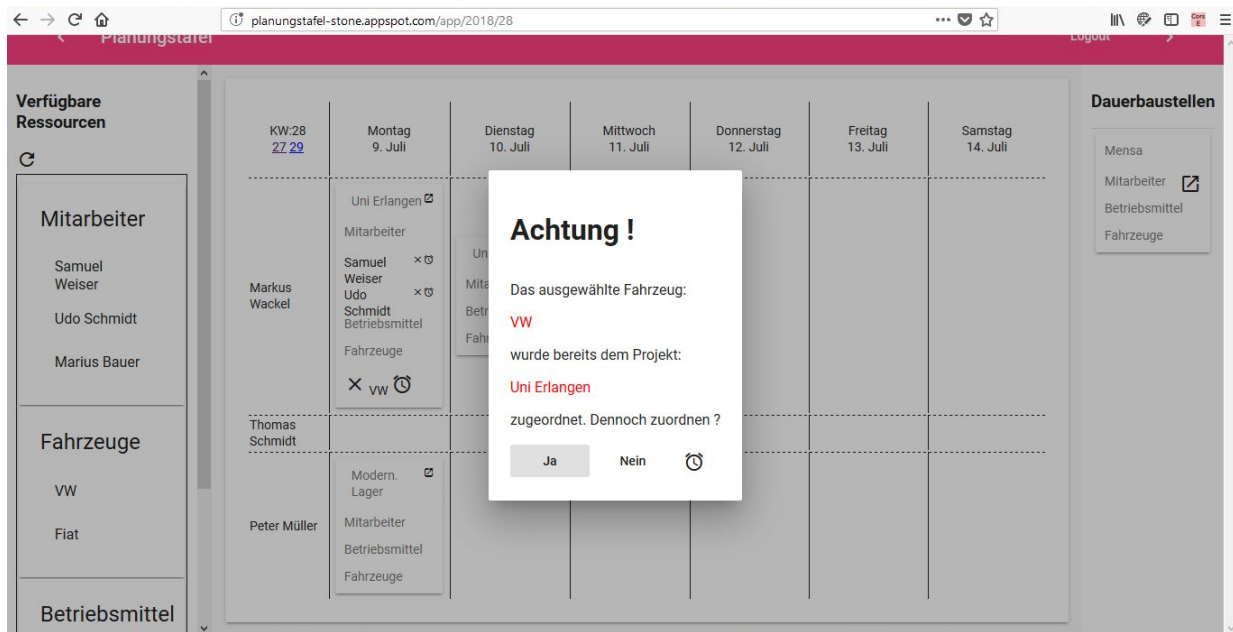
planungstafel-stone.appspot.com/app/2018/28

Planungstafel

Logout

Verfügbare Ressourcen

Mitarbeiter

Samuel Weiser

Udo Schmidt

Marius Bauer

Fahrzeuge

VW

Fiat

Betriebsmittel

| KW:28 27 29 | Montag 9. Juli | Dienstag 10. Juli | Mittwoch 11. Juli | Donnerstag 12. Juli | Freitag 13. Juli | Samstag 14. Juli |
|---|---|---|---|---|---|---|
| Markus Wackel | Uni Erlangen Mitarbeiter Samuel Weiser Udo Schmidt Betriebsmittel Fahrzeuge VW | Un Mita Betr Fahr | | | | |
| Thomas Schmidt | | | | | | |
| Peter Müller | Modern. Lager Mitarbeiter Betriebsmittel Fahrzeuge | | | | | |

Achtung !

Das ausgewählte Fahrzeug:

VW

wurde bereits dem Projekt:

Uni Erlangen

zugeordnet. Dennoch zuordnen ?

Ja Nein

Dauerbaustellen

Mensa

Mitarbeiter

Betriebsmittel

Fahrzeuge